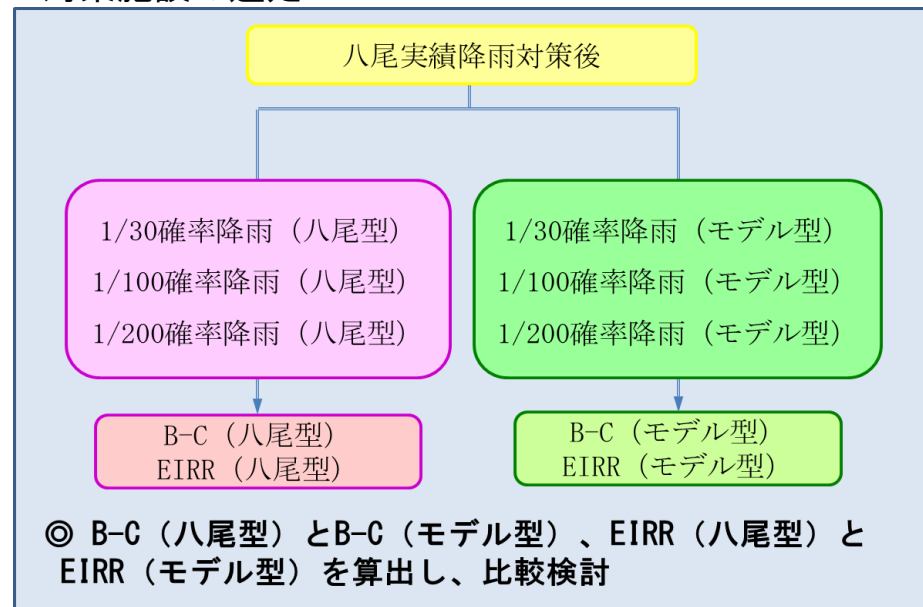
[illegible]

八尾実績降雨対策後

1/30確率降雨（八尾型）
1/100確率降雨（八尾型）
1/200確率降雨（八尾型）

1/30確率降雨（モデル型）
1/100確率降雨（モデル型）
1/200確率降雨（モデル型）

B-C（八尾型）
EIRR（八尾型）

B-C（モデル型）
EIRR（モデル型）

◎ B-C（八尾型）とB-C（モデル型）、EIRR（八尾型）とEIRR（モデル型）を算出し、比較検討